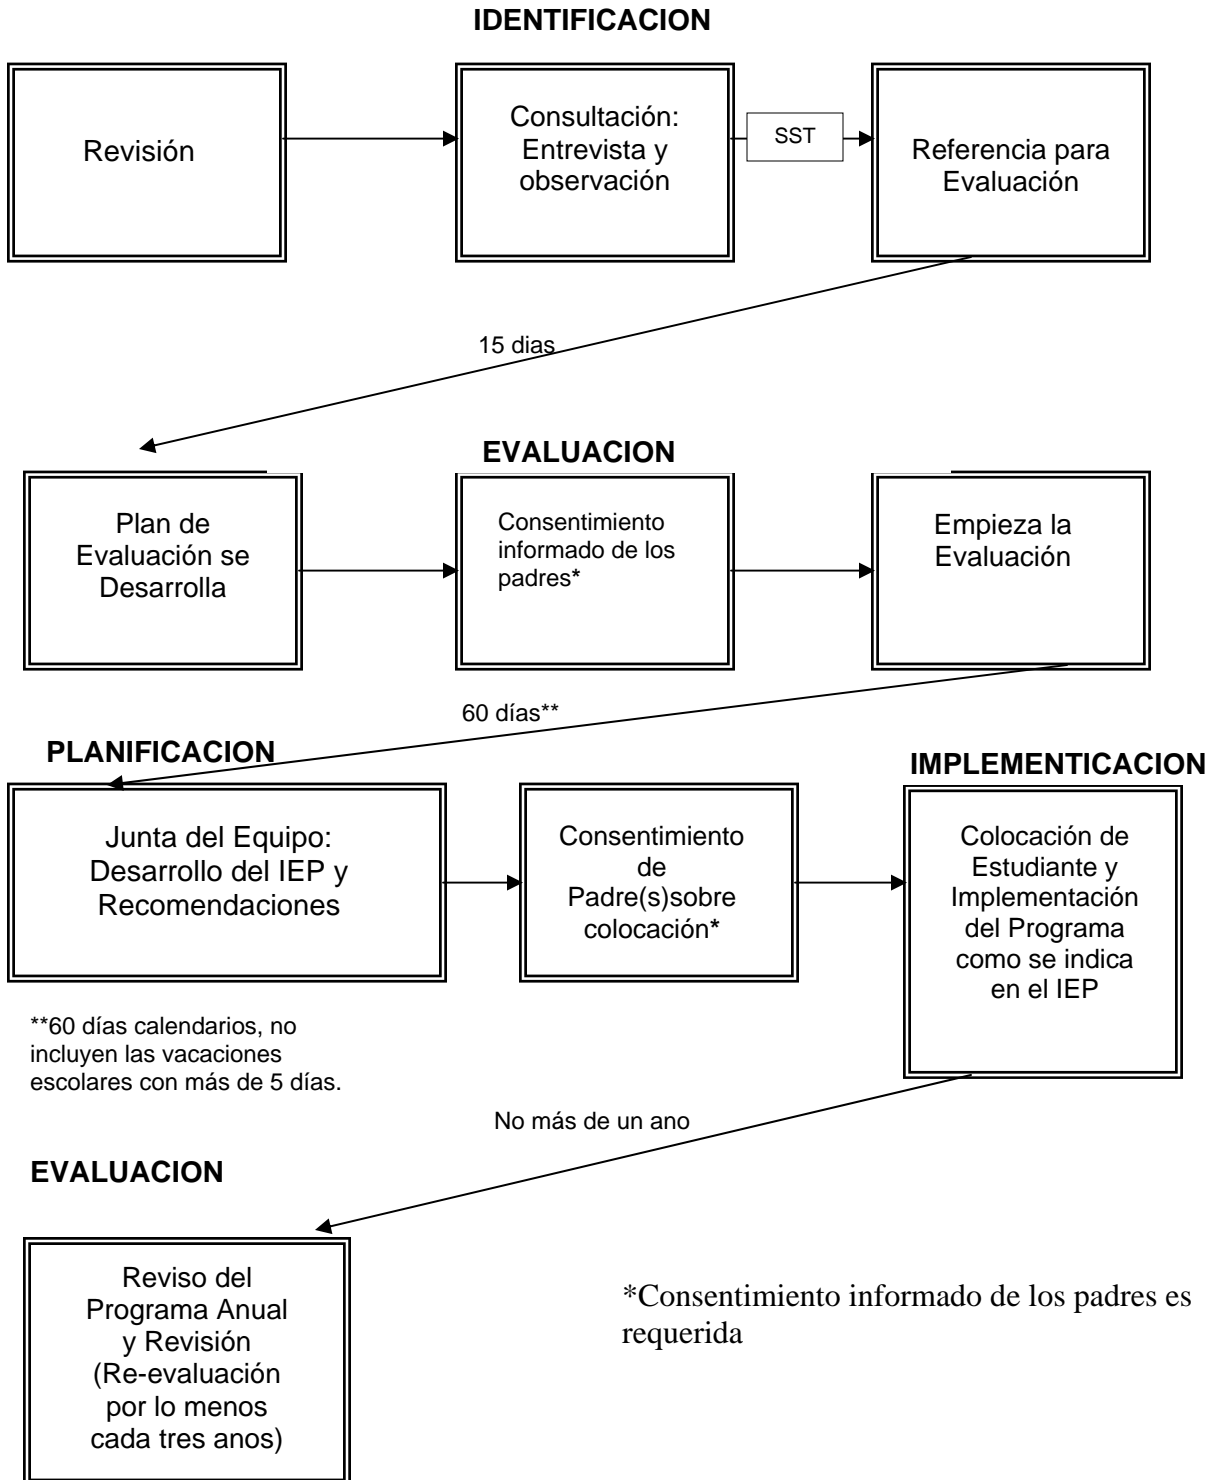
IDENTIFICACION

Revisión

Consultación: Entrevista y observación

SST

Referencia para Evaluación

15 dias

EVALUACION

Plan de Evaluación se Desarrolla

Consentimiento informado de los padres*

Empieza la Evaluación

60 días**

PLANIFICACION

Junta del Equipo: Desarrollo del IEP y Recomendaciones

Consentimiento de Padre(s)sobre colocación*

IMPLEMENTICACION

Colocación de Estudiante y Implementación del Programa como se indica en el IEP

**60 días calendarios, no incluyen las vacaciones escolares con más de 5 días.

No más de un ano

EVALUACION

Reviso del Programa Anual y Revisión (Re-evaluación por lo menos cada tres anos)

*Consentimiento informado de los padres es requerida